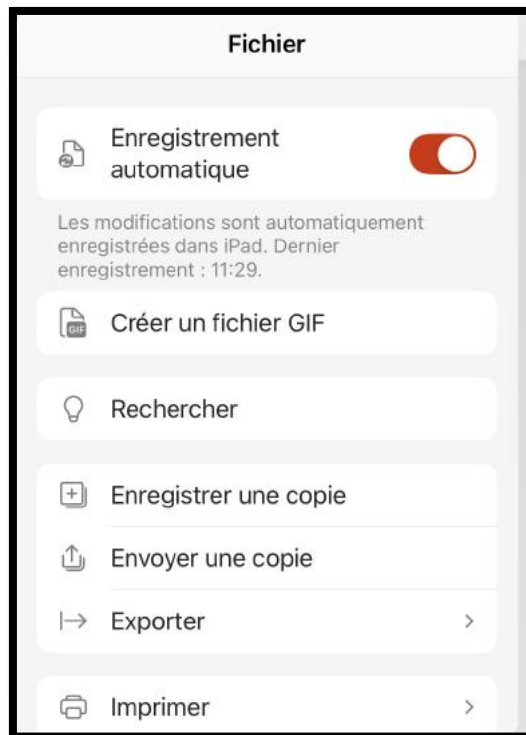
Fichier

Enregistrement automatique

Les modifications sont automatiquement enregistrées dans iPad. Dernier enregistrement : 11:29.

GIF Créer un fichier GIF

Rechercher

Enregistrer une copie

Envoyer une copie

Exporter >

Imprimer >